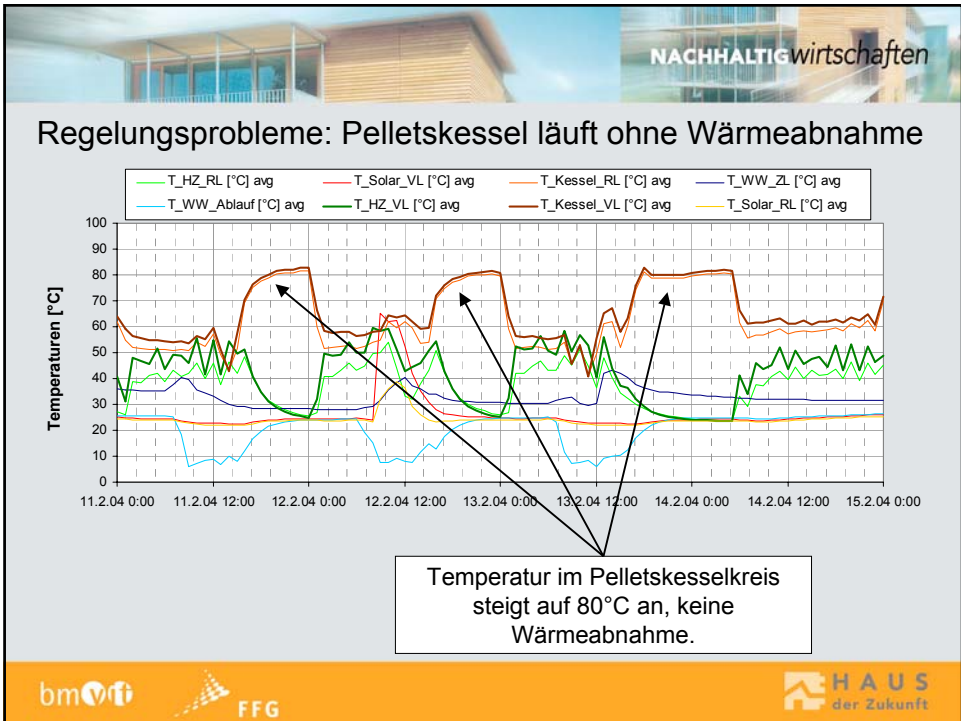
NACHHALTIGwirtschaften

Regelungsprobleme: Pelletskessel läuft ohne Wärmeabnahme

T_HZ_RL [°C] avg
T_Solar_VL [°C] avg
T_Kessel_RL [°C] avg
T_WW_ZL [°C] avg
T_WW_Ablauf [°C] avg
T_HZ_VL [°C] avg
T_Kessel_VL [°C] avg
T_Solar_RL [°C] avg

Temperaturen [°C]

100
90
80
70
60
50
40
30
20
10
0

11.2.04 0:00
11.2.04 12:00
12.2.04 0:00
12.2.04 12:00
13.2.04 0:00
13.2.04 12:00
14.2.04 0:00
14.2.04 12:00
15.2.04 0:00

Temperatur im Pelletskesselkreis steigt auf 80°C an, keine Wärmeabnahme.

bmvit
FFG
HAUS der Zukunft